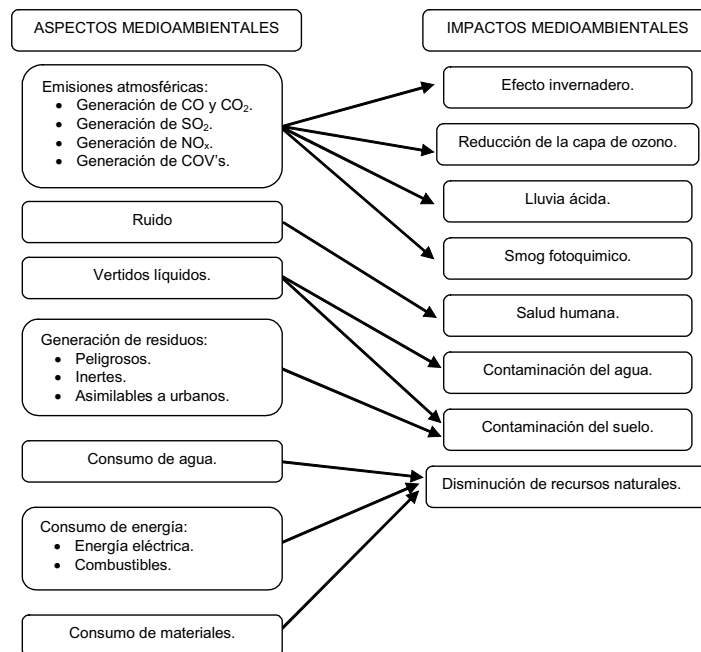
ASPECTOS MEDIOAMBIENTALES

IMPACTOS MEDIOAMBIENTALES

Emisiones atmosféricas:
- Generación de CO y $CO_2$.
- Generación de $SO_2$.
- Generación de $NO_x$.
- Generación de COV's.

Efecto invernadero.

Reducción de la capa de ozono.

Lluvia ácida.

Ruido

Smog fotoquimico.

Vertidos líquidos.

Salud humana.

Generación de residuos:
- Peligrosos.
- Inertes.
- Asimilables a urbanos.

Contaminación del agua.

Contaminación del suelo.

Consumo de agua.

Disminución de recursos naturales.

Consumo de energía:
- Energía eléctrica.
- Combustibles.

Consumo de materiales.